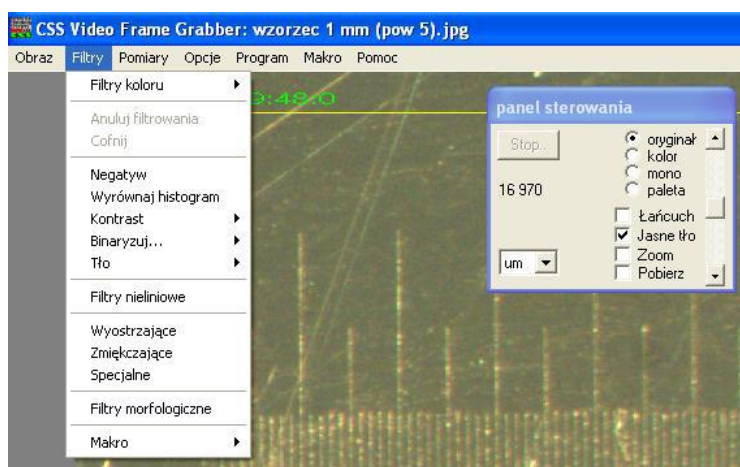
CSS Video Frame Grabber: wzorzec 1 mm (pow 5).jpg

Obraz Filtry Pomiary Opcje Program Makro Pomoc

Filtry koloru

Anuluj filtrowania
Cofnij

Negatyw
Wyrównaj histogram
Kontrast
Binaryzuj...
Tło

Filtry nieliniowe

Wyostrzające
Zmiękczające
Specjalne

Filtry morfologiczne

Makro

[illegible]:48:0

panel sterowania

Stop..

16 970

um

oryginał
kolor
mono
paleta

Łańcuch
Jasne tło
Zoom
Pobierz